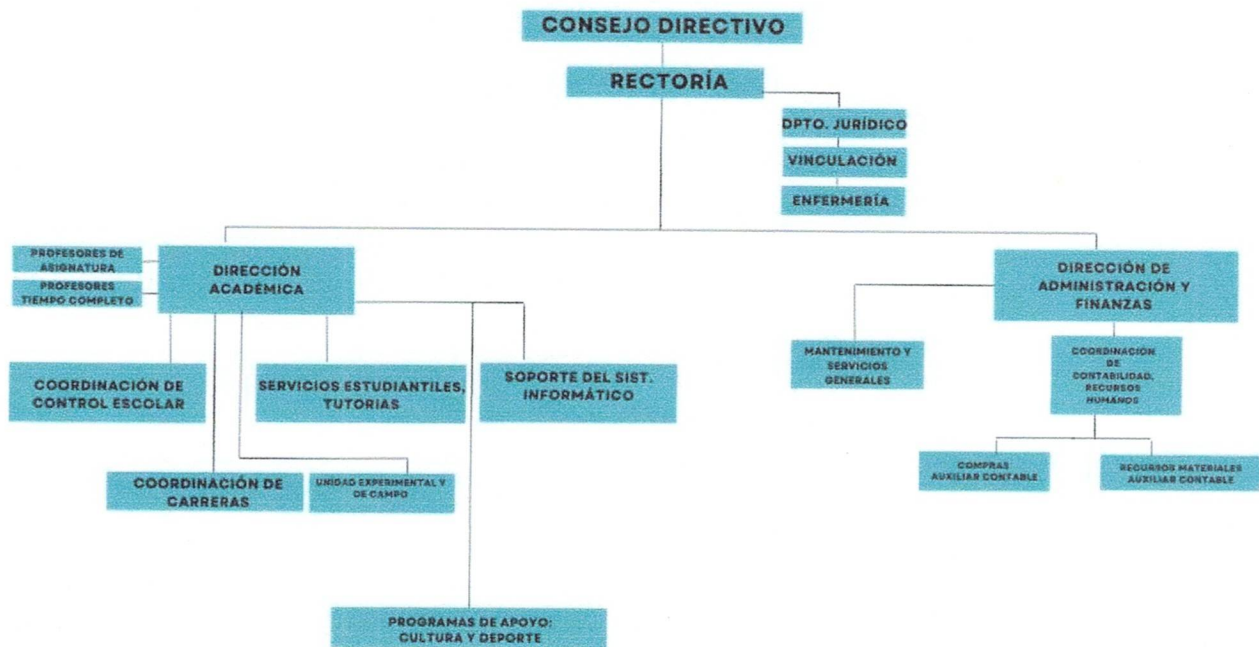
CONSEJO DIRECTIVO

RECTORÍA

DPTO. JURÍDICO

VINCULACIÓN

ENFERMERÍA

PROFESORES DE ASIGNATURA

PROFESORES TIEMPO COMPLETO

DIRECCIÓN ACADÉMICA

COORDINACIÓN DE CONTROL ESCOLAR

SERVICIOS ESTUDIANTILES, TUTORIAS

SOPORTE DEL SIST. INFORMÁTICO

COORDINACIÓN DE CARRERAS

UNIDAD EXPERIMENTAL Y DE CAMPO

PROGRAMAS DE APOYO: CULTURA Y DEPORTE

DIRECCIÓN DE ADMINISTRACIÓN Y FINANZAS

MANTENIMIENTO Y SERVICIOS GENERALES

COORDINACION DE CONTABILIDAD, RECURSOS HUMANOS

COMPRAS AUXILIAR CONTABLE

RECURSOS MATERIALES AUXILIAR CONTABLE